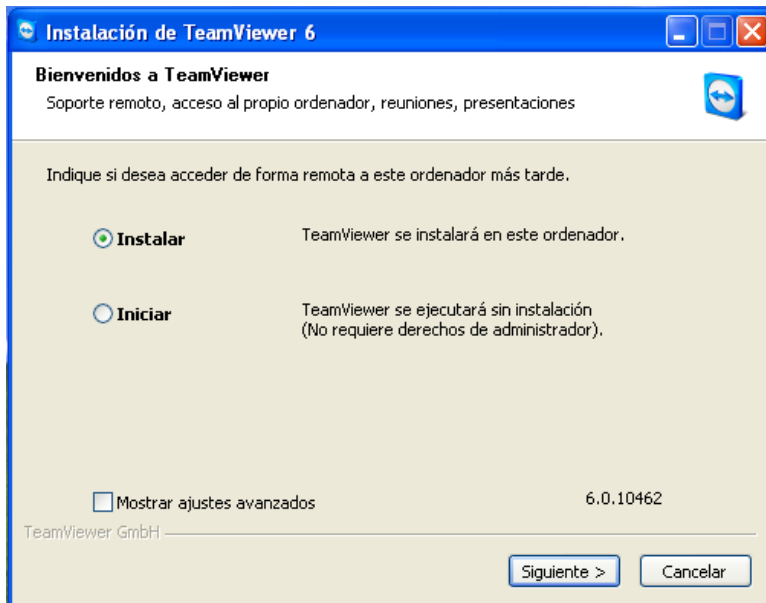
Instalación de TeamViewer 6

Bienvenidos a TeamViewer
Soporte remoto, acceso al propio ordenador, reuniones, presentaciones

Indique si desea acceder de forma remota a este ordenador más tarde.

Instalar
TeamViewer se instalará en este ordenador.

Iniciar
TeamViewer se ejecutará sin instalación (No requiere derechos de administrador).

Mostrar ajustes avanzados
6.0.10462

TeamViewer GmbH

Siguiente >
Cancelar